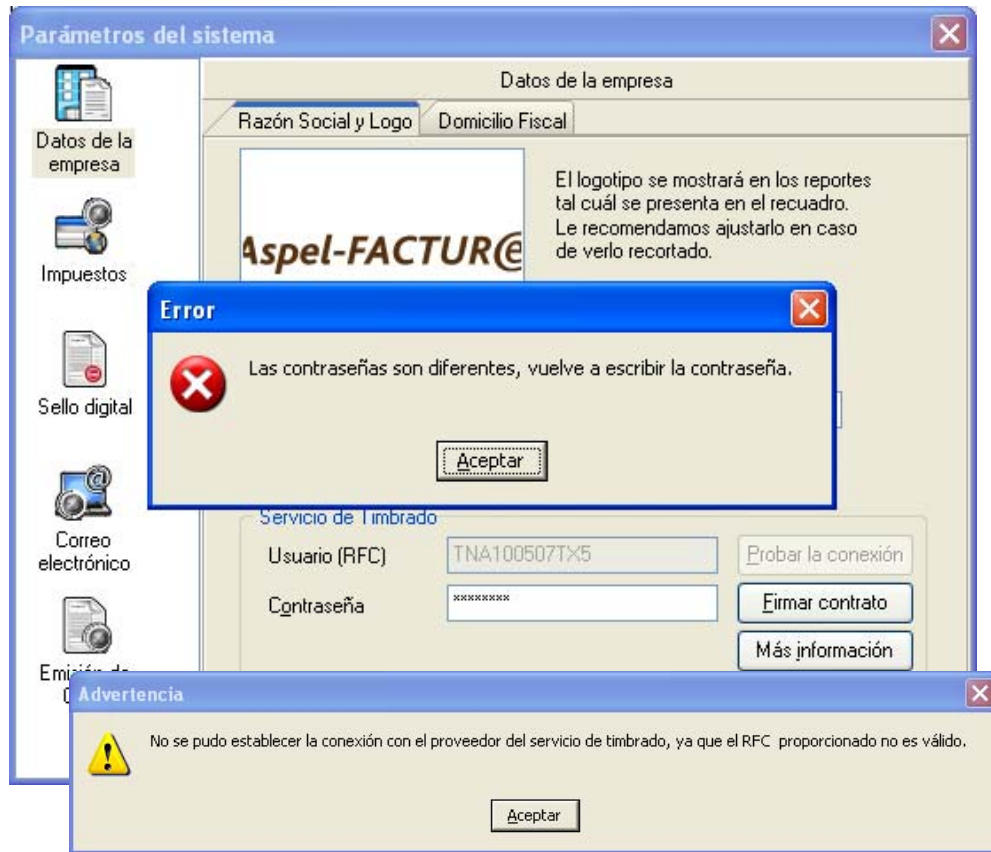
Parámetros del sistema

Datos de la empresa

Impuestos

Sello digital

Correo electrónico

Emisión de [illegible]

Datos de la empresa

Razón Social y Logo

Domicilio Fiscal

Aspel-FACTUR@

El logotipo se mostrará en los reportes tal cuál se presenta en el recuadro. Le recomendamos ajustarlo en caso de verlo recortado.

Error

Las contraseñas son diferentes, vuelve a escribir la contraseña.

Aceptar

Servicio de Timbrado

Usuario (RFC)

TNA100507TX5

Probar la conexión

Contraseña

********

Firmar contrato

Más información

Advertencia

No se pudo establecer la conexión con el proveedor del servicio de timbrado, ya que el RFC proporcionado no es válido.

Aceptar